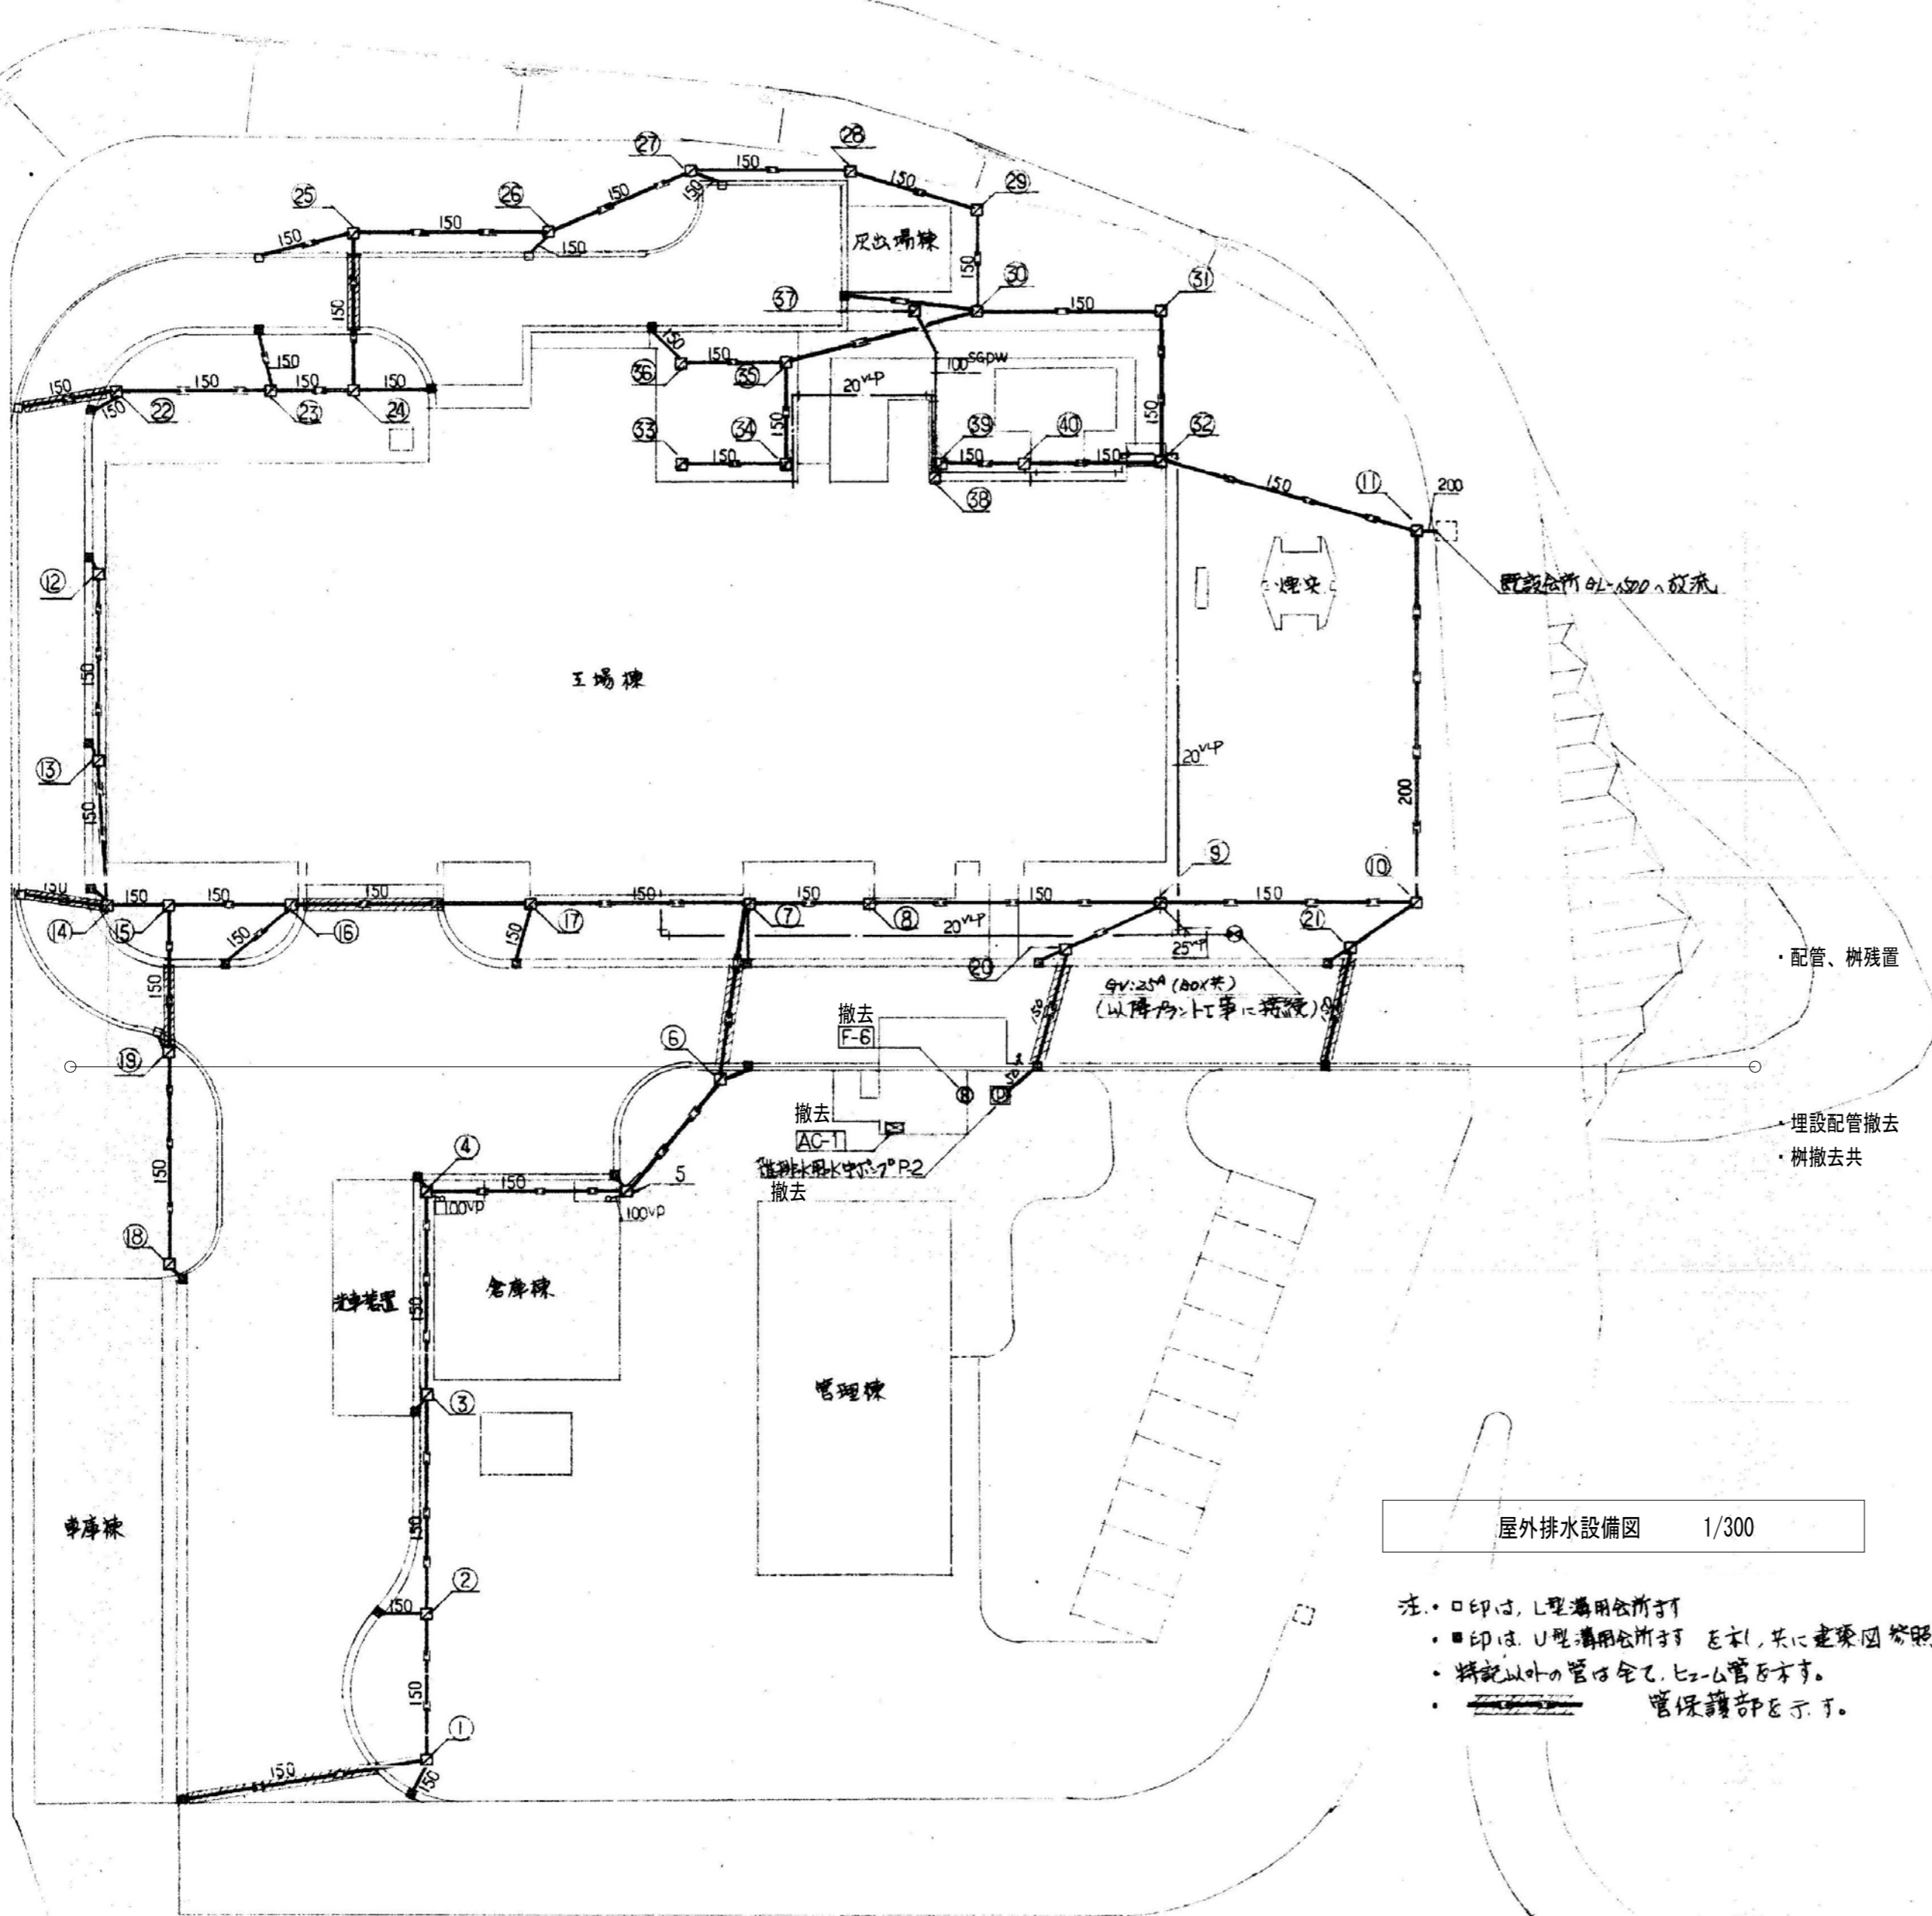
㉗ 150 ㉘
150 150 ㉙
㉕ 150 ㉖
150 150
灰出場棟
150
150 ㉚
㊲ 150 ㉛
150
150 150 ㊱ 150 ㉟
150 150 150 150 100SGPW
150 ㉒ ㉓ ㉔ 20VLP
㉝ ㉞ 150 ㊴ ㊵ 150 ㉜
150 150 150
㊳ 150 ⑪ 200
既設会所 GL-1500へ放流
⑫ 煙突
150
工場棟
⑬ 20VLP
150 200
⑨ ⑩
150 150 150 150 150 150 150 150 150
⑭ ⑮ ⑯ ⑰ ⑦ ⑧ 20VLP ㉑
150 150 150 25VLP
⑳
GV:25A (BOX共)
(以降プラント工事に接続)
撤去
F-6
⑥
⑲
撤去
AC-1
④
雑排水用水中ポンプP-2
撤去
150 5
100VP 100VP
150
⑱
洗車装置 倉庫棟
150
管理棟
③
車庫棟
150
②
150
150
①
150 150
・配管、桝残置
・埋設配管撤去
・桝撤去共
屋外排水設備図 1/300
注.・□印は, L型溝用会所ます
・■印は, U型溝用会所ます を示し, 共に建築図参照
・特記以外の管は全て, ヒューム管を示す。
・ 管保護部を示す。